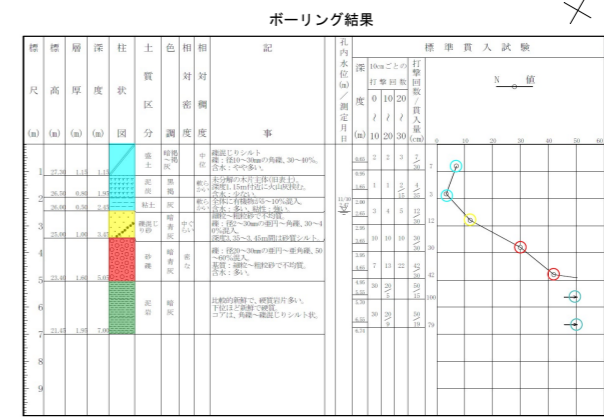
ボーリング結果

| 標尺 (m) | 標高 (m) | 層厚 (m) | 深度 (m) | 柱状図 | 土質区分 | 色調 | 相対密度 | 相対稠度 | 記事 | 孔内水位(m)/測定月日 | 深度 (m) | 10cmごとの打撃回数 0~10 | 10~20 | 20~30 | 打撃回数/貫入量(cm) | 標準貫入試験 N値 |
|---|---|---|---|---|---|---|---|---|---|---|---|---|---|---|---|---|
| 1 | 27.70 | 1.15 | 1.15 | | 盛土 | 暗褐~褐灰 | | 中位 | 礫混じりシルト 礫：径10~30mmの角礫、30~40%。含水：やや多い。 | | 1.15 | 2 | 3 | 2 | 7/30 | 7 |
| 2 | 26.50 | 0.90 | 1.95 | | 泥炭 | 黒褐 | | 軟らかい | 未分解の木片主体(旧表土)。深度1.15m付近に火山灰挟む。含水：少ない。 | 21/05 | 1.95 | 1 | 1 | 1/5 | 3/35 | 3 |
| | 26.00 | 0.50 | 2.45 | | 粘土 | 灰 | | 軟らかい | 全体に有機物10~30%混入。含水：多い。粘性：強い。 | | 2.45 | 3 | 4 | 5 | 12/30 | 12 |
| 3 | 25.00 | 1.00 | 3.45 | | 礫混じり砂 | 暗青灰 | ゆるい | | 礫：径10~30mmの亜円~角礫、30~40%混入。深度3.35~3.45m間は砂質シルト。 | | 3.45 | 10 | 10 | 10 | 30/30 | 30 |
| 4 | | | | | 砂礫 | 暗青灰 | 密な | | 礫：径10~30mmの亜円~亜角礫、50~60%混入。基質：細砂~粗砂の不均質。含水：多い。 | | 4.45 | 7 | 13 | 22 | 42/30 | 42 |
| 5 | 23.00 | 1.60 | 5.65 | | | | | | | | 5.45 | 30 | 20/5 | | 50/15 | 100 |
| 6 | | | | | 泥岩 | 暗灰 | | | 比較的新鮮で、硬質岩片多い。下位ほど新鮮で硬質。コアは、角礫~礫混じりシルト状。 | | 6.45 | 30 | 20/9 | | 50/19 | 79 |
| 7 | 21.35 | 1.35 | 7.00 | | | | | | | | | | | | | |
| 8 | | | | | | | | | | | | | | | | |
| 9 | | | | | | | | | | | | | | | | |

0 10 20 30 40 50 60